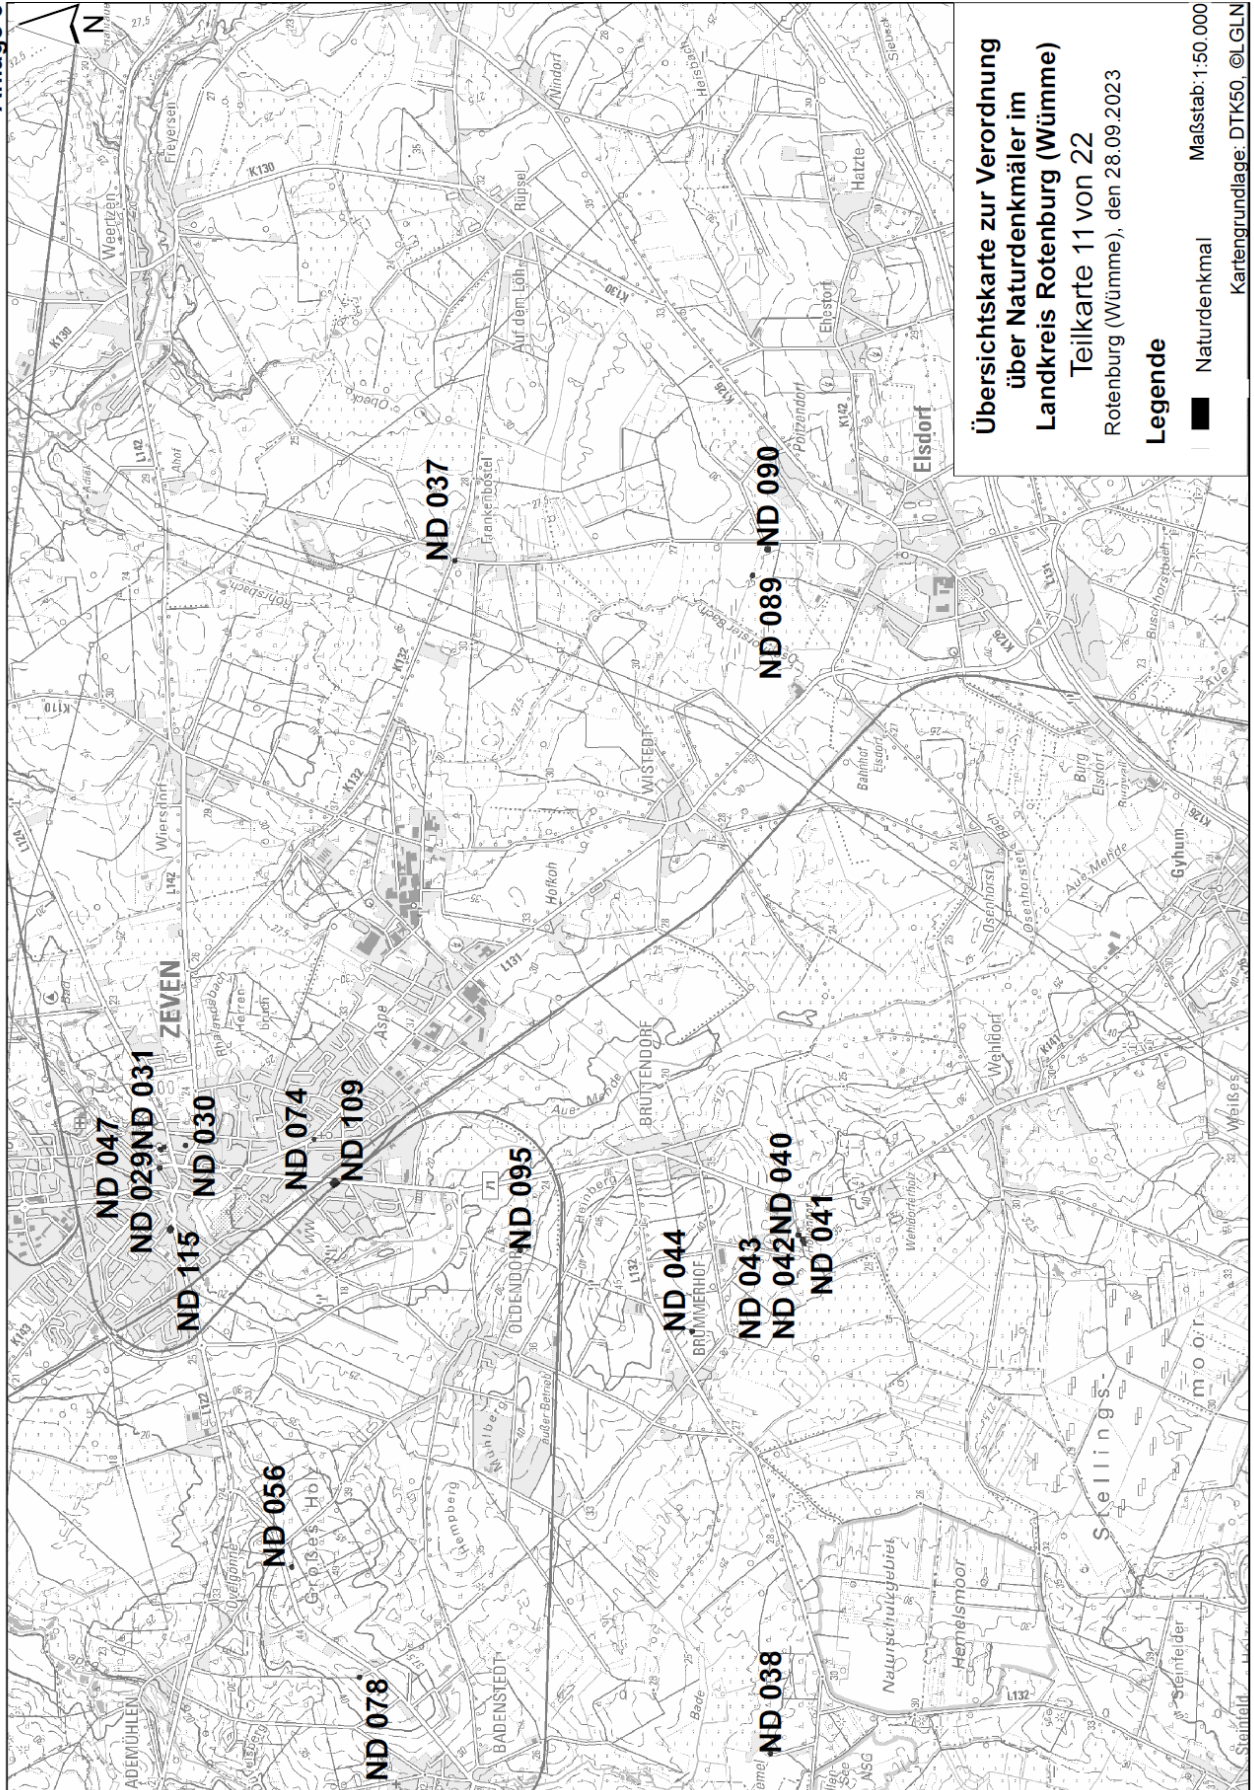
Übersichtskarte zur Verordnung über Naturdenkmäler im Landkreis Rotenburg (Wümme)
Teilkarte 11 von 22
Rotenburg (Wümme), den 28.09.2023

Legende
Naturdenkmal

Maßstab:1:50.000
Kartengrundlage: DTK50, ©LGLN

ND 037
ND 090
ND 089
ND 047
ND 029
ND 031
ND 030
ND 074
ND 109
ND 115
ND 095
ND 044
ND 043
ND 042
ND 040
ND 041
ND 056
ND 078
ND 038

ZEVEN
Elsdorf
Frankenbostel
Wistedt
Brüttendorf
Oldendorf
Brümmerhof
Badenstedt
Ademühlen
Weertzen
Freyersen
Rüspel
Nindorf
Heinbach
Hatzte
Ehestorf
Poitzendorf
Wiersdorf
Gyhum
Wehldorf
Weißes
Stellings-moor
Hemelsmoor
Naturschutzgebiet
Steinfeld
Bahnhof Elsdorf
Burg Elsdorf
Osenhorst
Aue-Mehde
Aspe
Hollkoh
Hempberg
Mühlberg
Großes Holz
Auf dem Löh
Bade
K130
K142
L142
K132
K110
K126
L131
L132
L122
L124
NSG